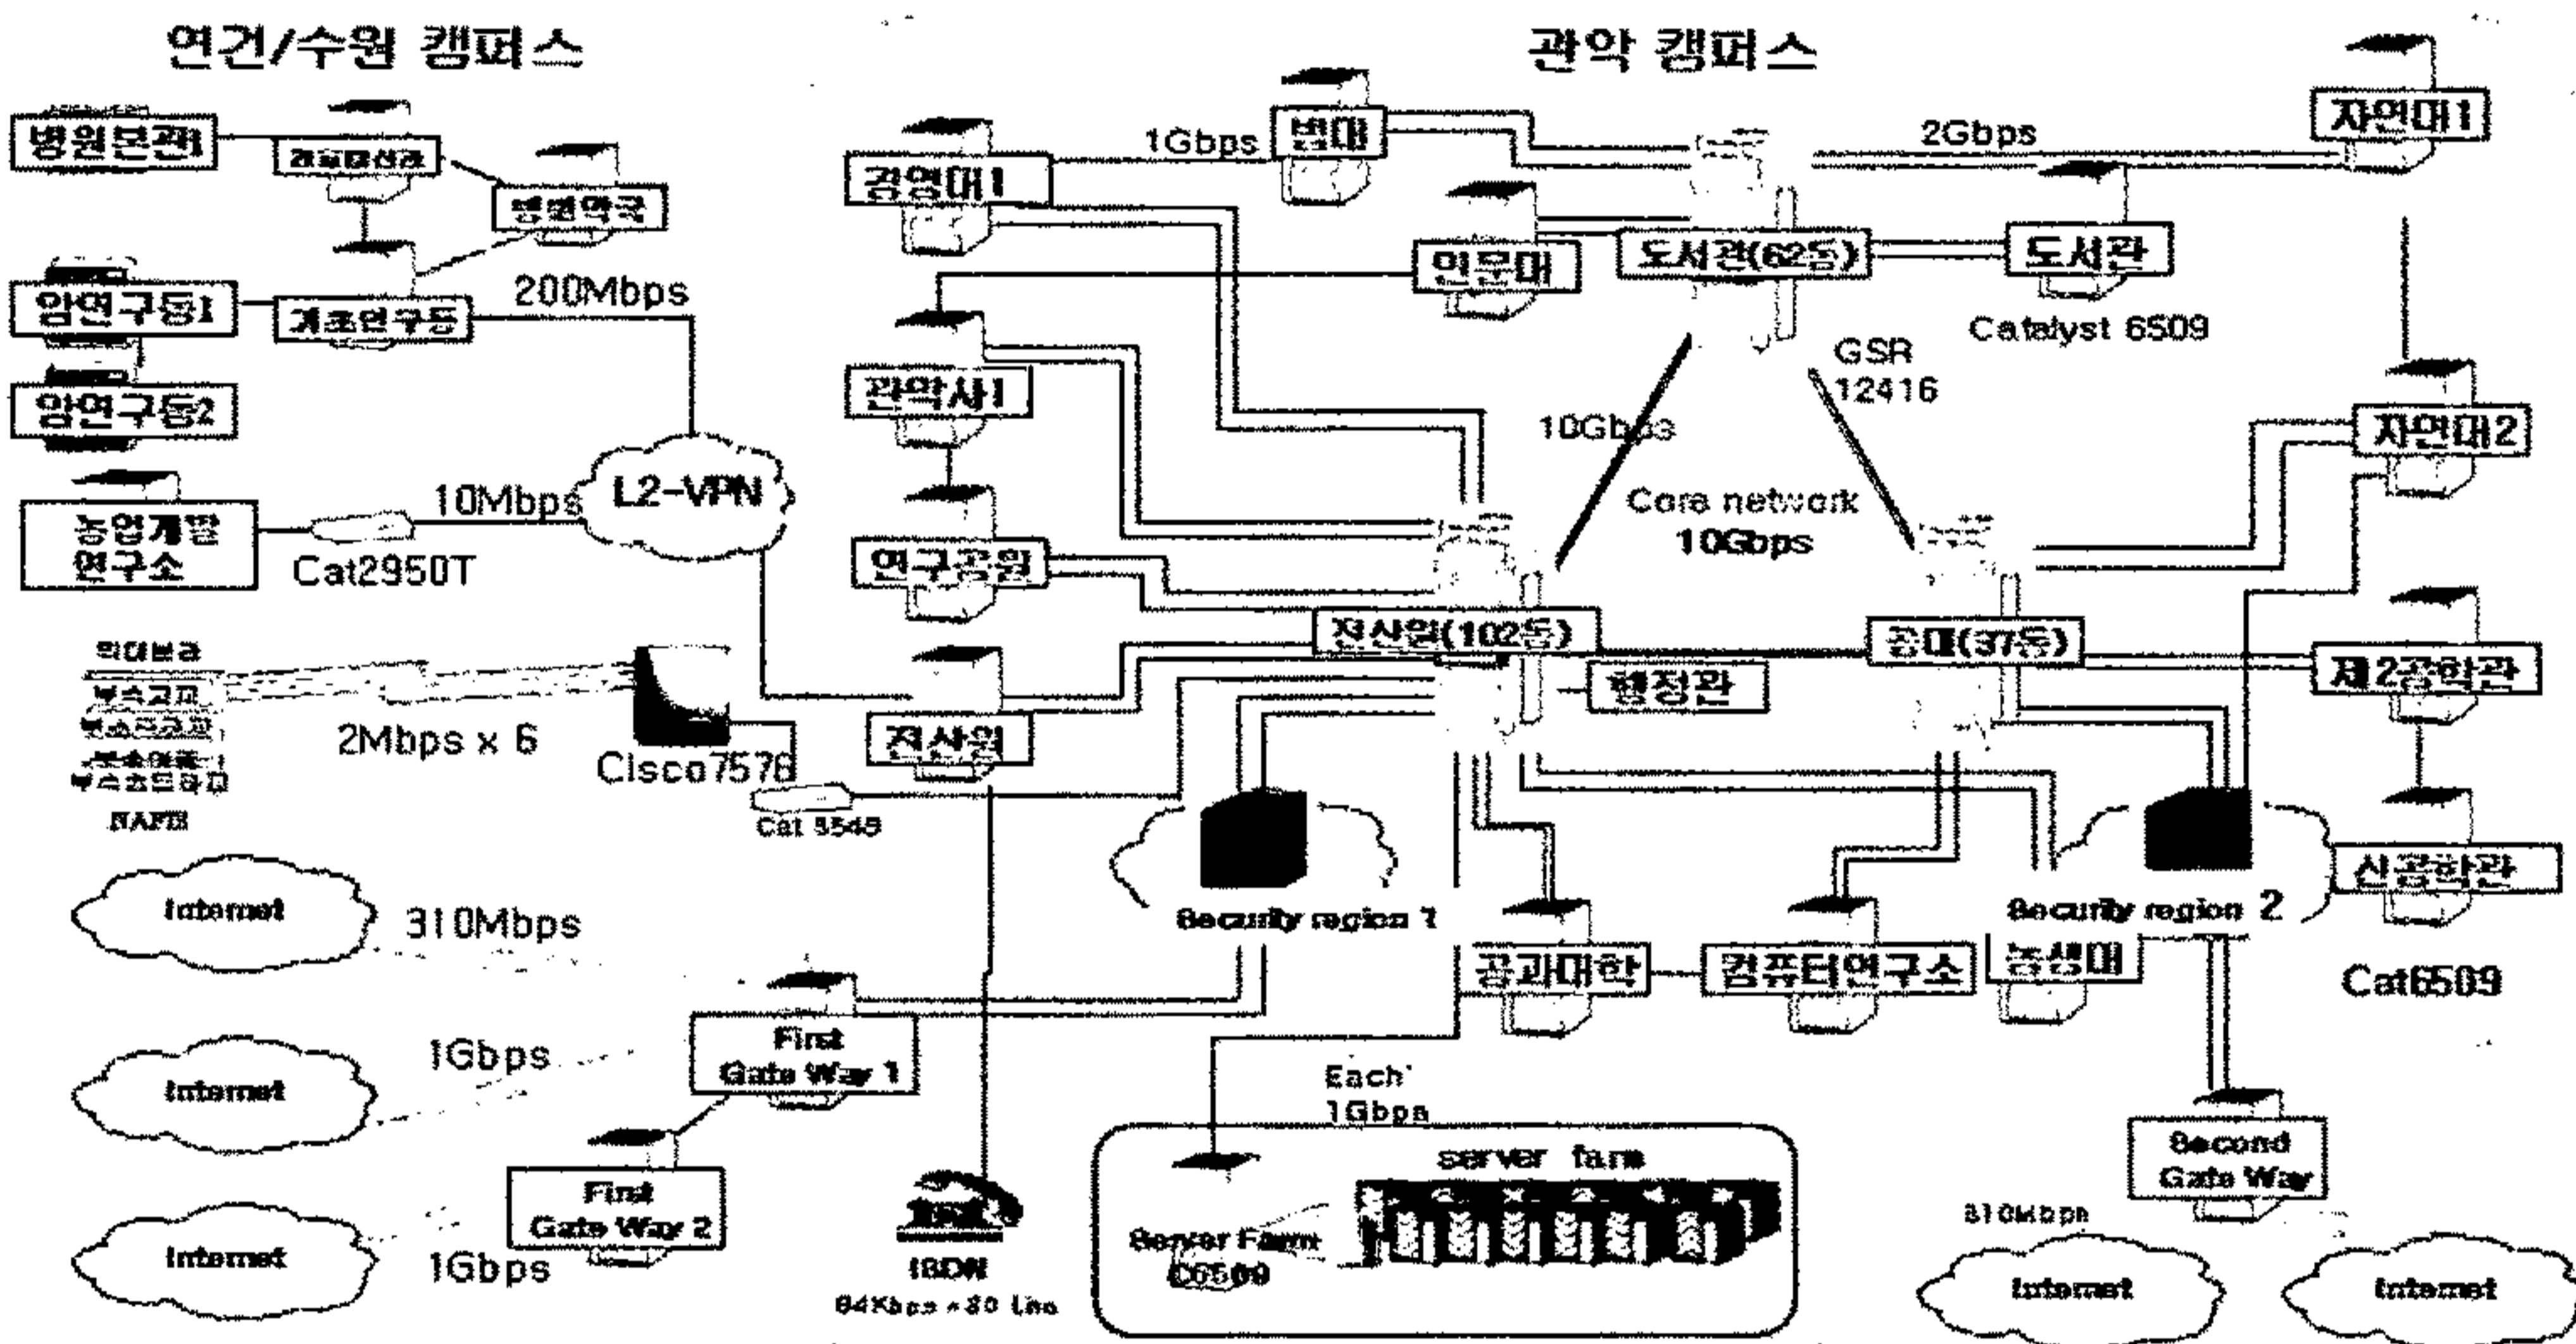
연건/수원 캠퍼스

관악 캠퍼스

병원본관1
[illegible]
병원약국
암연구동1
기초연구동
암연구동2
200Mbps
농업개발 연구소
Cat2950T
10Mbps
L2-VPN
의대본관
부속고교
부속중고교
부속여중
부속초등학교
NAFB
2Mbps x 6
Cisco7576
Cat 3548
Internet
310Mbps
Internet
1Gbps
Internet
1Gbps
First Gate Way 1
First Gate Way 2
ISDN
64Kbps x 30 Line

경영대1
1Gbps
법대
인문대
도서관(62동)
도서관
2Gbps
자연대1
Catalyst 6509
GSR 12416
관악사1
10Gbps
Core network 10Gbps
연구공원
자연대2
전산원(102동)
공대(37동)
행정관
제2공학관
전산원
Security region 1
Security region 2
신공학관
공과대학
컴퓨터연구소
농생대
Cat6509
Each 1Gbps
server farm
Server Farm C6509
Second Gate Way
310Mbps
Internet
Internet